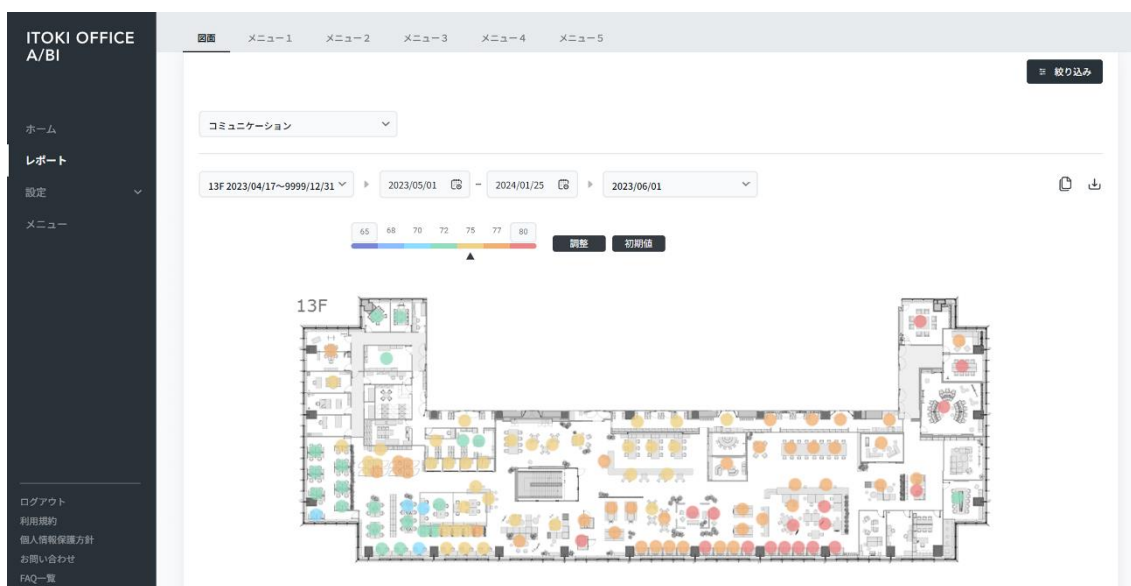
ITOKI OFFICE A/BI

ホーム
レポート
設定
メニュー

ログアウト
利用規約
個人情報保護方針
お問い合わせ
FAQ一覧

図面 メニュー1 メニュー2 メニュー3 メニュー4 メニュー5

絞り込み

コミュニケーション

13F 2023/04/17〜9999/12/31
2023/05/01 – 2024/01/25
2023/06/01

65 68 70 72 75 77 80
調整 初期値

13F